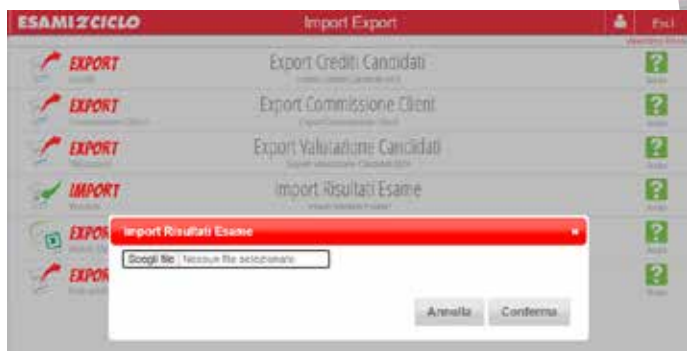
ESAMI2CICLO

Import Export

Esci

EXPORT

Export Crediti Candidati

?

EXPORT

Export Commissione Client

?

EXPORT

Export Valutazione Candidati

?

IMPORT

Import Risultati Esame

?

EXPOR

?

EXPOR

?

Import Risultati Esame

×

Scegli file Nessun file selezionato

Annulla

Conferma